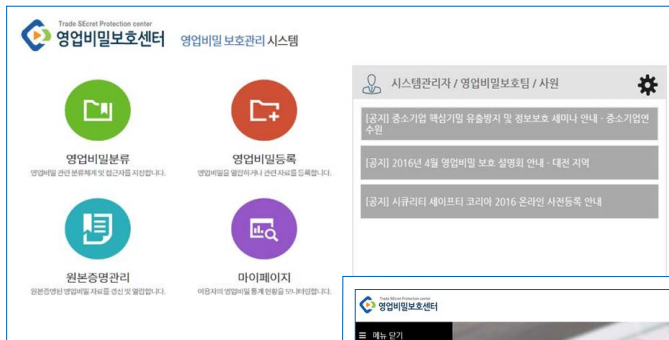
Trade SEcret Protection center
영업비밀보호센터 영업비밀 보호관리 시스템

영업비밀분류
영업비밀 관련 분류체계 및 접근자를 지정합니다.

영업비밀등록
영업비밀을 열람하거나 관련 자료를 등록합니다.

원본증명관리
원본증명된 영업비밀 자료를 갱신 및 열람합니다.

마이페이지
이용자의 영업비밀 통계 현황을 모니터링합니다.

시스템관리자 / 영업비밀보호팀 / 사원

[공지] 중소기업 핵심기밀 유출방지 및 정보보호 세미나 안내 - 중소기업연수원

[공지] 2016년 4월 영업비밀 보호 설명회 안내 - 대전 지역

[공지] 시큐리티 세이프티 코리아 2016 온라인 사전등록 안내

Trade SEcret Protection center
영업비밀보호센터

☰ 메뉴 닫기